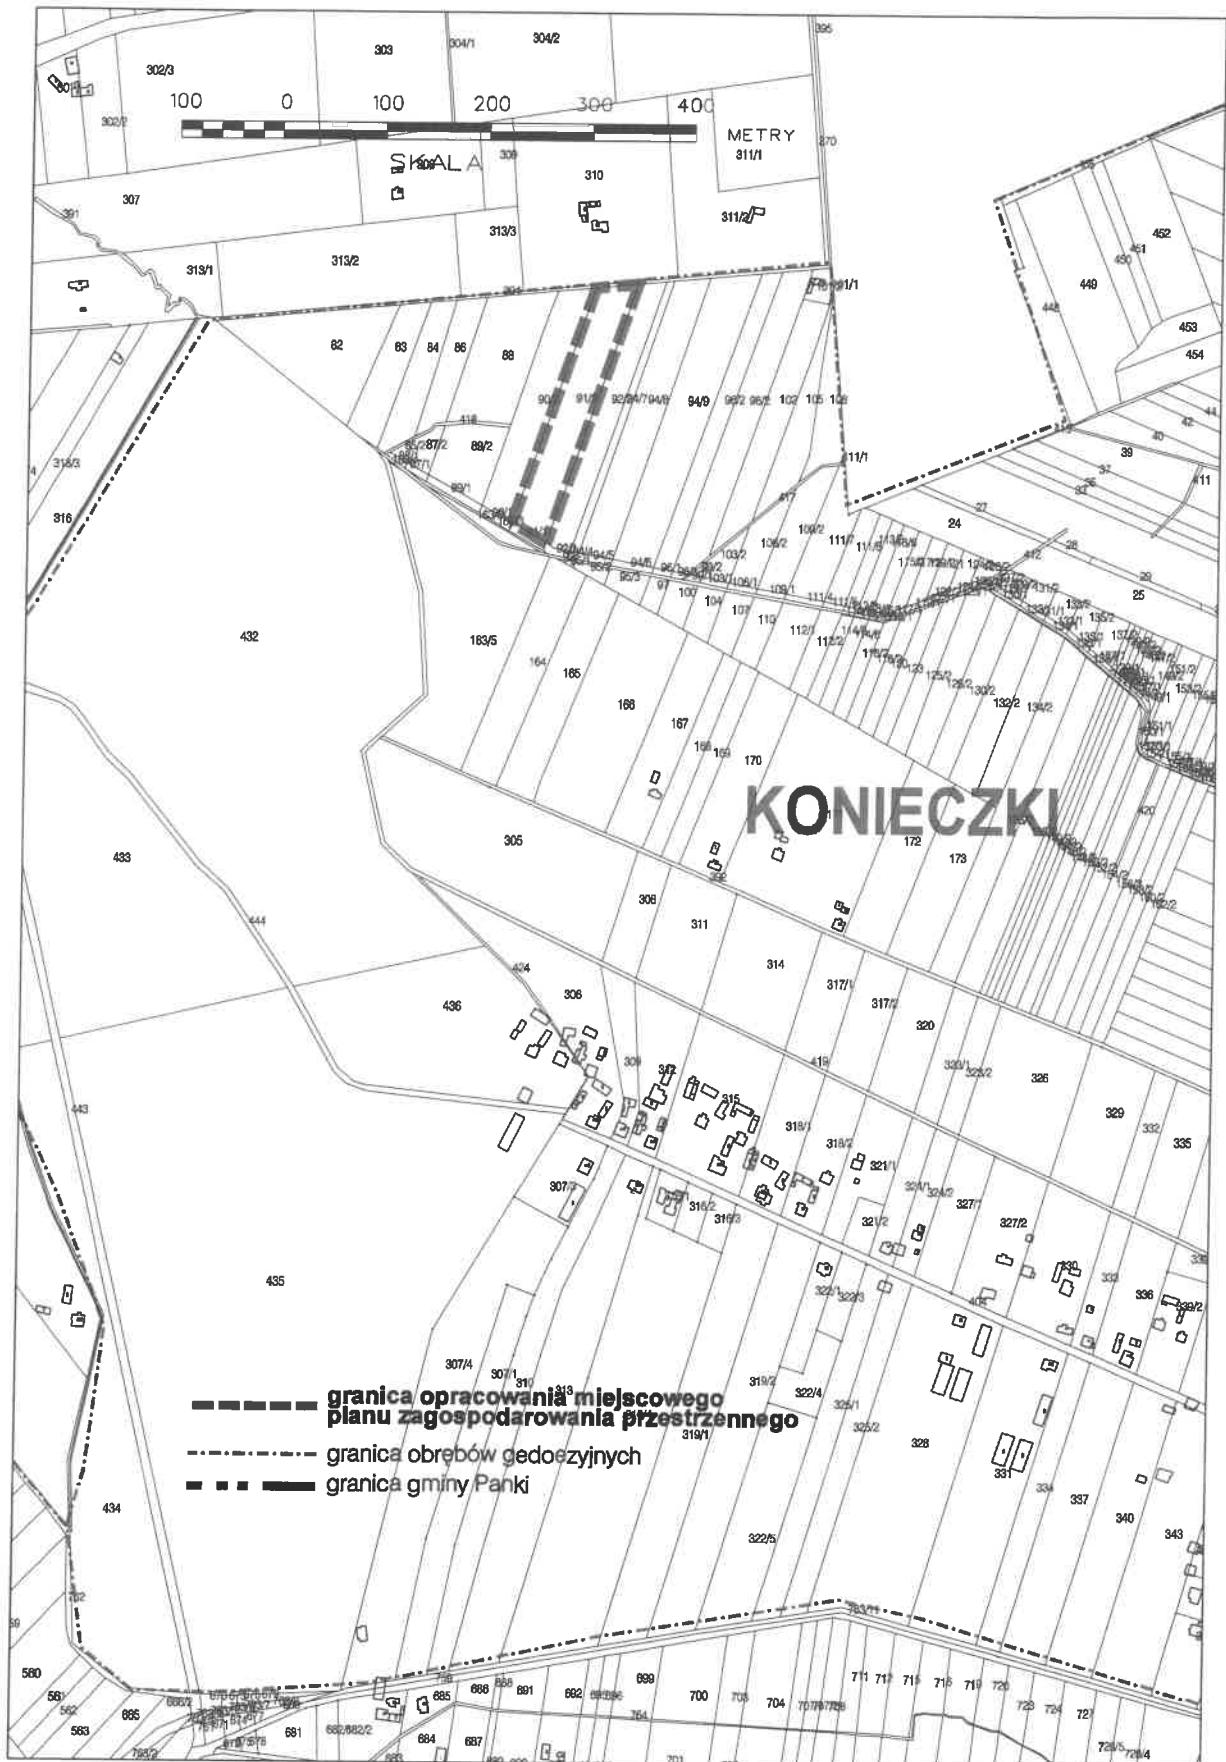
100 0 100 200 300 400

METRY

SKALA

KONIECZKI

granica opracowania miejscowego planu zagospodarowania przestrzennego

granica obrębów gedoezyjnych

granica gminy Panki

303
304/1
304/2
395
302/3
302/2
311/1
270
307
310
311/2
313/3
313/1
313/2
449
452
453
454
82
83
84
86
88
89/2
94/9
102
105
11/1
39
316
432
163/5
164
165
166
167
168
169
170
172
173
24
25
433
305
308
311
314
317/1
317/2
320
326
329
332
335
436
306
444
443
435
307/1
307/4
313
319/1
319/2
322/4
322/5
328
331
334
337
340
343
336
434
560
561
562
563
685
681
684
687
686
688
691
692
699
700
704
711
712
715
716
719
720
723
724
727